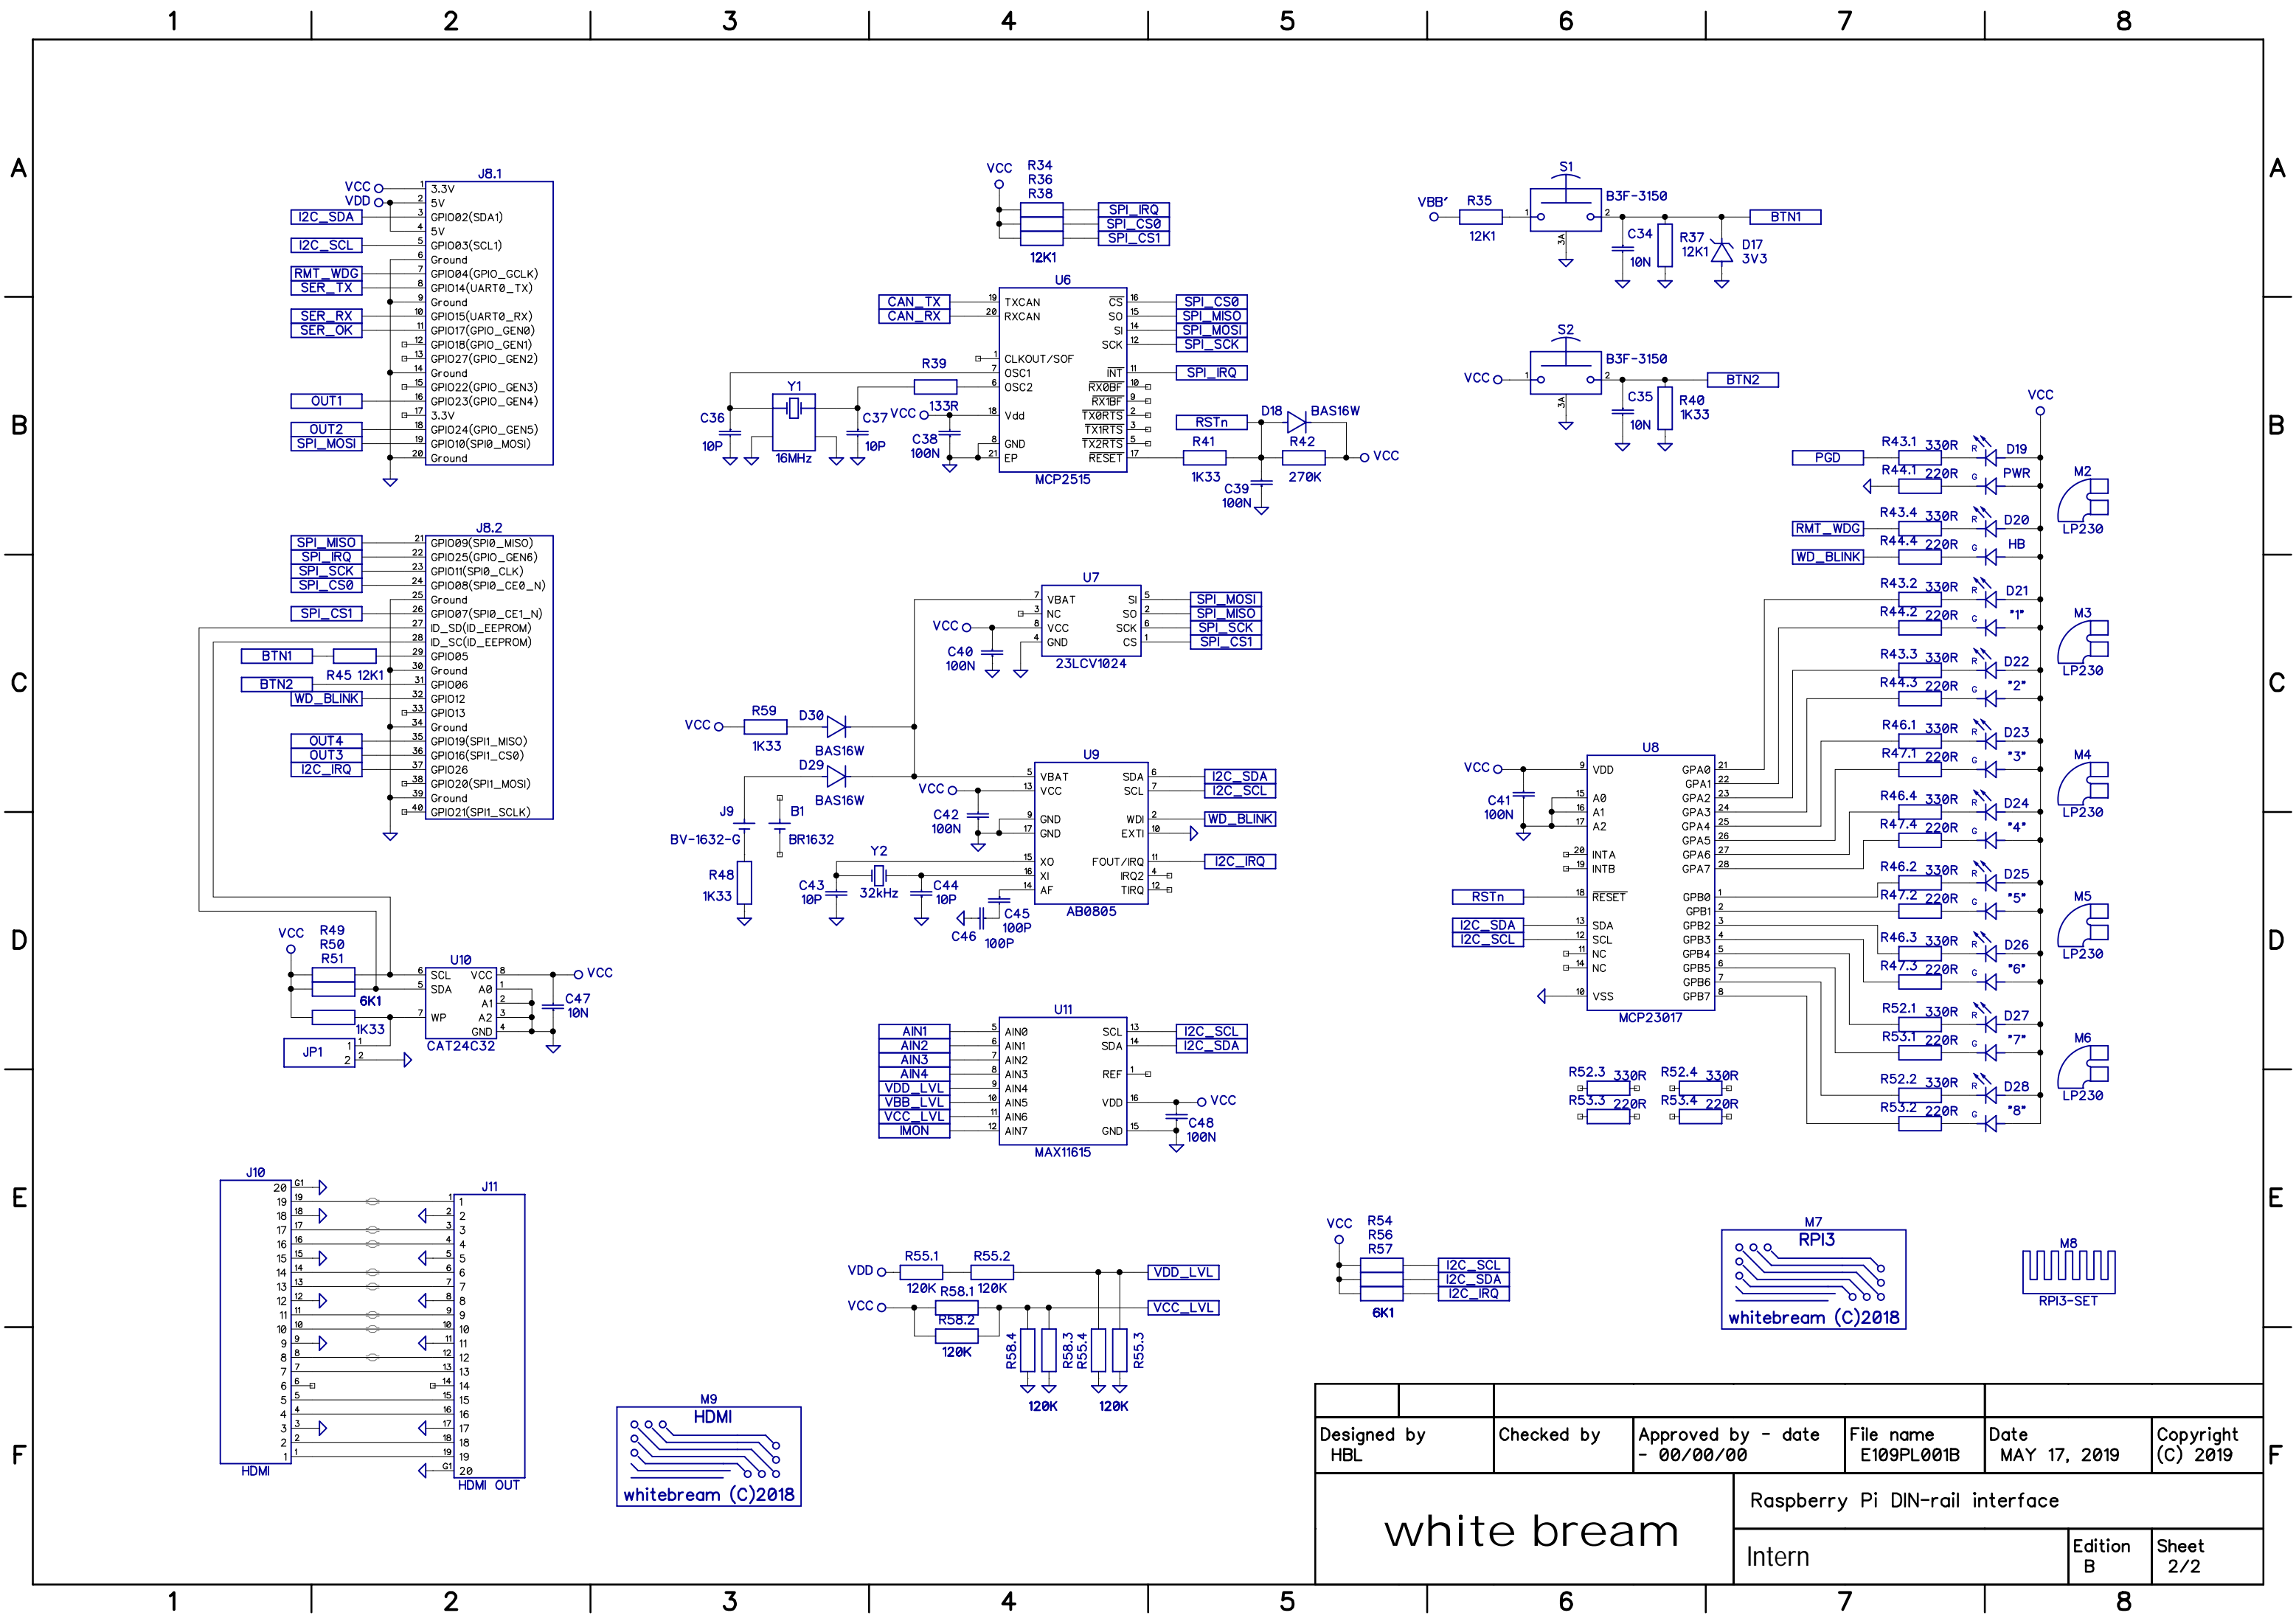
1 2 3 4 5 6 7 8

A B C D E F

J8.1
VCC
VDD
I2C_SDA
I2C_SCL
RMT_WDG
SER_TX
SER_RX
SER_OK
OUT1
OUT2
SPI_MOSI
1 3.3V
2 5V
3 GPIO02(SDA1)
4 5V
5 GPIO03(SCL1)
6 Ground
7 GPIO04(GPIO_GCLK)
8 GPIO14(UART0_TX)
9 Ground
10 GPIO15(UART0_RX)
11 GPIO17(GPIO_GEN0)
12 GPIO18(GPIO_GEN1)
13 GPIO27(GPIO_GEN2)
14 Ground
15 GPIO22(GPIO_GEN3)
16 GPIO23(GPIO_GEN4)
17 3.3V
18 GPIO24(GPIO_GEN5)
19 GPIO10(SPI0_MOSI)
20 Ground

J8.2
SPI_MISO
SPI_IRQ
SPI_SCK
SPI_CS0
SPI_CS1
BTN1
R45 12K1
BTN2
WD_BLINK
OUT4
OUT3
I2C_IRQ
21 GPIO09(SPI0_MISO)
22 GPIO25(GPIO_GEN6)
23 GPIO11(SPI0_CLK)
24 GPIO08(SPI0_CE0_N)
25 Ground
26 GPIO07(SPI0_CE1_N)
27 ID_SD(ID_EEPROM)
28 ID_SC(ID_EEPROM)
29 GPIO05
30 Ground
31 GPIO06
32 GPIO12
33 GPIO13
34 Ground
35 GPIO19(SPI1_MISO)
36 GPIO16(SPI1_CS0)
37 GPIO26
38 GPIO20(SPI1_MOSI)
39 Ground
40 GPIO21(SPI1_SCLK)

VCC
R34
R36
R38
12K1
SPI_IRQ
SPI_CS0
SPI_CS1

U6
CAN_TX
CAN_RX
19 TXCAN
20 RXCAN
1 CLKOUT/SOF
7 OSC1
6 OSC2
18 Vdd
8 GND
21 EP
16 CS
15 SO
14 SI
13 SCK
11 INT
10 RX0BF
9 RX1BF
4 TX0RTS
3 TX1RTS
5 TX2RTS
17 RESET
MCP2515
SPI_CS0
SPI_MISO
SPI_MOSI
SPI_SCK
SPI_IRQ
R39
Y1
C36
10P
16MHz
C37
10P
VCC
133R
C38
100N
RSTn
D18
BAS16W
R41
1K33
R42
270K
VCC
C39
100N

S1
VBB'
R35
12K1
B3F-3150
C34
10N
R37
12K1
D17
3V3
BTN1
3A

S2
VCC
B3F-3150
BTN2
C35
10N
R40
1K33
3A

VCC
R43.1 330R
D19
PGD
R44.1 220R
PWR
M2
LP230
R43.4 330R
D20
RMT_WDG
R44.4 220R
HB
WD_BLINK
R43.2 330R
D21
R44.2 220R
"1"
M3
LP230
R43.3 330R
D22
R44.3 220R
"2"
LP230
R46.1 330R
D23
R47.1 220R
"3"
M4
LP230
R46.4 330R
D24
R47.4 220R
"4"
LP230
R46.2 330R
D25
R47.2 220R
"5"
M5
LP230
R46.3 330R
D26
R47.3 220R
"6"
LP230
R52.1 330R
D27
R53.1 220R
"7"
M6
LP230
R52.2 330R
D28
R53.2 220R
"8"
LP230
R G

U7
VCC
C40
100N
7 VBAT
3 NC
8 VCC
4 GND
5 SI
2 SO
6 SCK
1 CS
23LCV1024
SPI_MOSI
SPI_MISO
SPI_SCK
SPI_CS1

VCC
R59
1K33
D30
BAS16W
D29
BAS16W
J9
BV-1632-G
B1
BR1632
R48
1K33

U9
VCC
C42
100N
5 VBAT
13 VCC
9 GND
17 GND
15 XO
16 XI
14 AF
6 SDA
7 SCL
2 WDI
10 EXTI
11 FOUT/IRQ
4 IRQ2
12 TIRQ
AB0805
I2C_SDA
I2C_SCL
WD_BLINK
I2C_IRQ
Y2
C43
10P
32kHz
C44
10P
C45
100P
C46
100P

U8
VCC
C41
100N
9 VDD
15 A0
16 A1
17 A2
20 INTA
19 INTB
18 RESET
13 SDA
12 SCL
11 NC
14 NC
10 VSS
21 GPA0
22 GPA1
23 GPA2
24 GPA3
25 GPA4
26 GPA5
27 GPA6
28 GPA7
1 GPB0
2 GPB1
3 GPB2
4 GPB3
5 GPB4
6 GPB5
7 GPB6
8 GPB7
MCP23017
RSTn
I2C_SDA
I2C_SCL

VCC
R49
R50
R51
6K1
1K33
U10
6 SCL
5 SDA
7 WP
8 VCC
1 A0
2 A1
3 A2
4 GND
CAT24C32
C47
10N
VCC
JP1
1
2

U11
AIN1
AIN2
AIN3
AIN4
VDD_LVL
VBB_LVL
VCC_LVL
IMON
5 AIN0
6 AIN1
7 AIN2
8 AIN3
9 AIN4
10 AIN5
11 AIN6
12 AIN7
13 SCL
14 SDA
1 REF
16 VDD
15 GND
MAX11615
I2C_SCL
I2C_SDA
VCC
C48
100N

R52.3 330R
R53.3 220R
R52.4 330R
R53.4 220R

J10
J11
20 19 18 17 16 15 14 13 12 11 10 9 8 7 6 5 4 3 2 1
G1
1 2 3 4 5 6 7 8 9 10 11 12 13 14 15 16 17 18 19 20
G1
HDMI
HDMI OUT

M9
HDMI
whitebream (C)2018

VDD
R55.1
120K
R55.2
120K
R58.1
VCC
R58.2
120K
R58.4
R58.3
R55.4
R55.3
120K
120K
VDD_LVL
VCC_LVL

VCC
R54
R56
R57
6K1
I2C_SCL
I2C_SDA
I2C_IRQ

M7
RPI3
whitebream (C)2018

M8
RPI3-SET

Designed by
HBL
Checked by
Approved by - date
- 00/00/00
File name
E109PL001B
Date
MAY 17, 2019
Copyright
(C) 2019
white bream
Raspberry Pi DIN-rail interface
Intern
Edition
B
Sheet
2/2